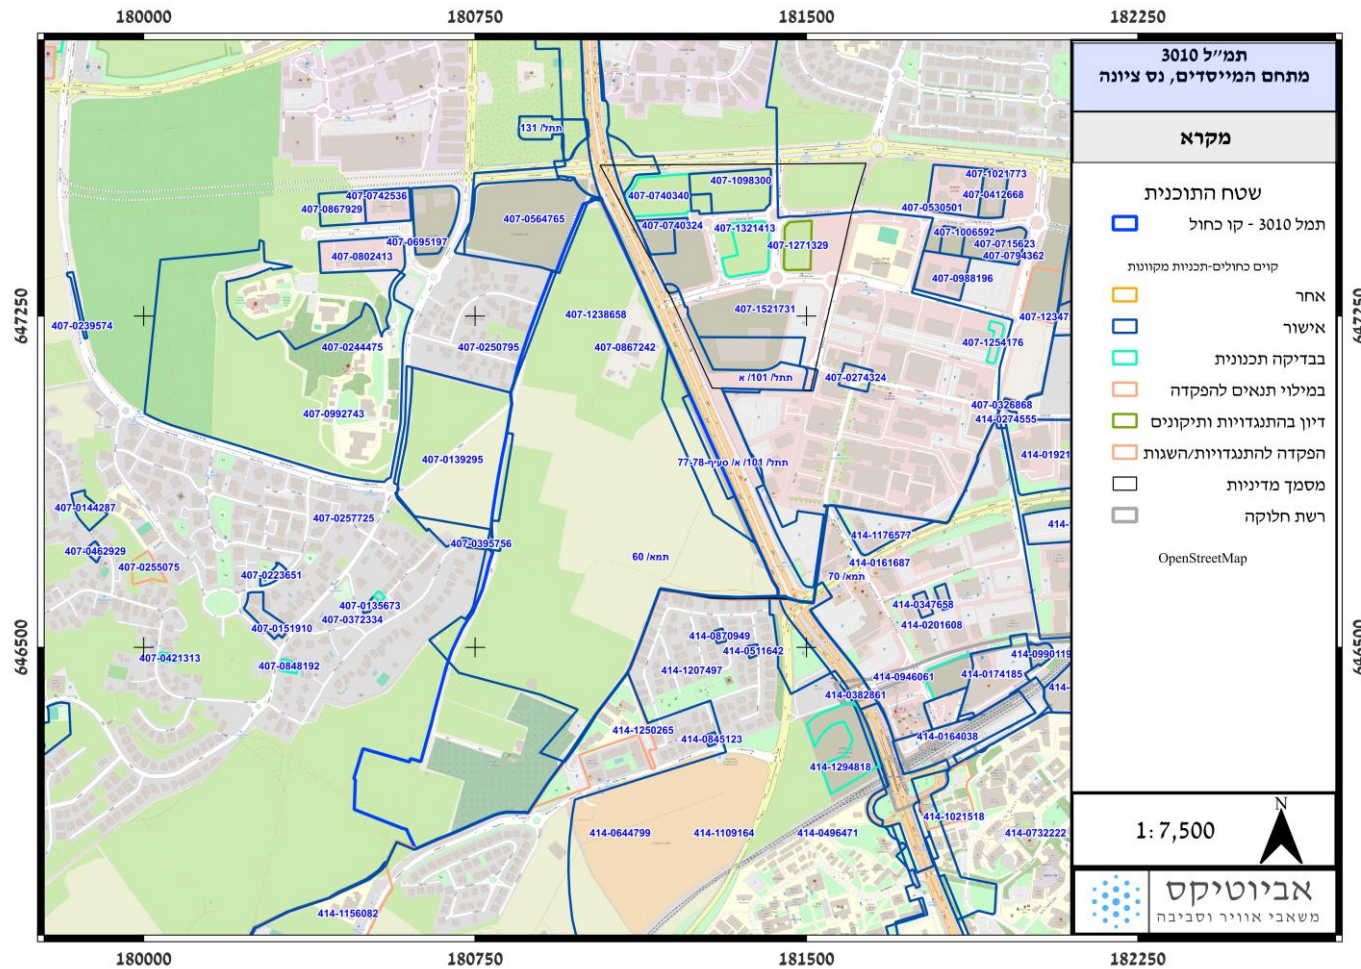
180000 180750 181500 182250

תמ"ל 3010
מתחם המייסדים, נס ציונה

מקרא

שטח התוכנית
תמל 3010 - קו כחול

קוים כחולים-תכניות מקוונות
אחר
אישור
בבדיקה תכנונית
במילוי תנאים להפקדה
דיון בהתנגדויות ותיקונים
הפקדה להתנגדויות/השגות
מסמך מדיניות
רשת חלוקה

OpenStreetMap

N
1: 7,500

אביוטיקס
משאבי אוויר וסביבה

647250 646500

407-0742536 407-0867929 407-0695197 407-0802413 407-0564765 תתל/ 131 407-0740340 407-1098300 407-0740324 407-1321413 407-1271329 407-1021773 407-0412668 407-0530501 407-1006592 407-0715623 407-0794362 407-0988196 407-0239574 407-0244475 407-0250795 407-1238658 407-0867242 407-1521731 תתל/ 101/ א 407-0274324 407-1254176 407-12347 407-0992743 407-0326868 414-0274555 407-0139295 תתל/ 101/ א/ סעיף-78-77 414-01921 407-0144287 407-0257725 407-0395756 414-1176577 414- 407-0462929 407-0255075 407-0223651 תמא/ 60 414-0161687 תמא/ 70 407-0135673 407-0372334 414-0347658 407-0151910 414-0201608 414-0870949 407-0421313 407-0848192 414-0511642 414-0990119 414-1207497 414-0946061 414-0174185 414- 414-0382861 414-1250265 414-0845123 414-0164038 414-1294818 414-1021518 414-0644799 414-1109164 414-0496471 414-0732222 414-1156082

180000 180750 181500 182250